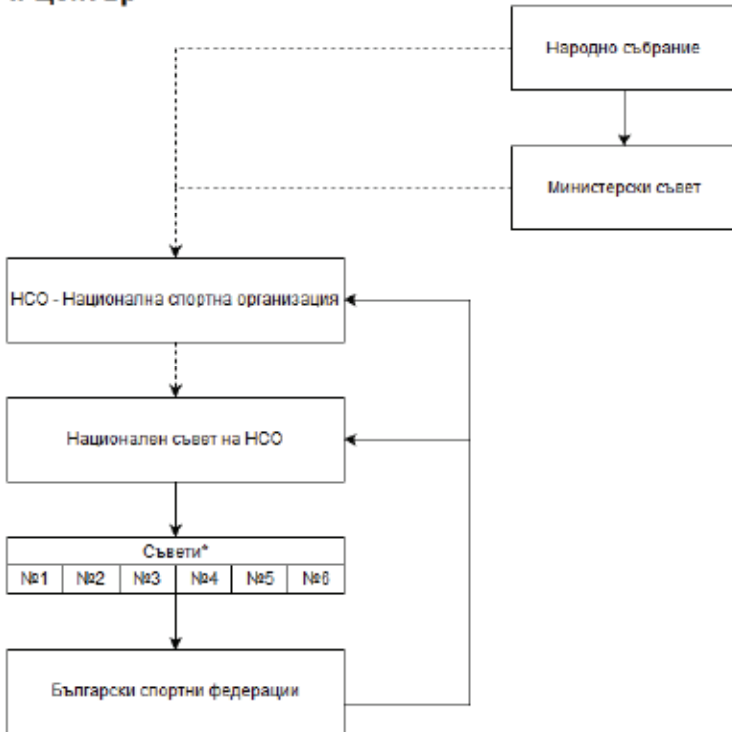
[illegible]

Народно събрание

Министерски съвет

НСО - Национална спортна организация

Национален съвет на НСО

| Съвети* | | | | | |
|---|---|---|---|---|---|
| №1 | №2 | №3 | №4 | №5 | №6 |

Български спортни федерации